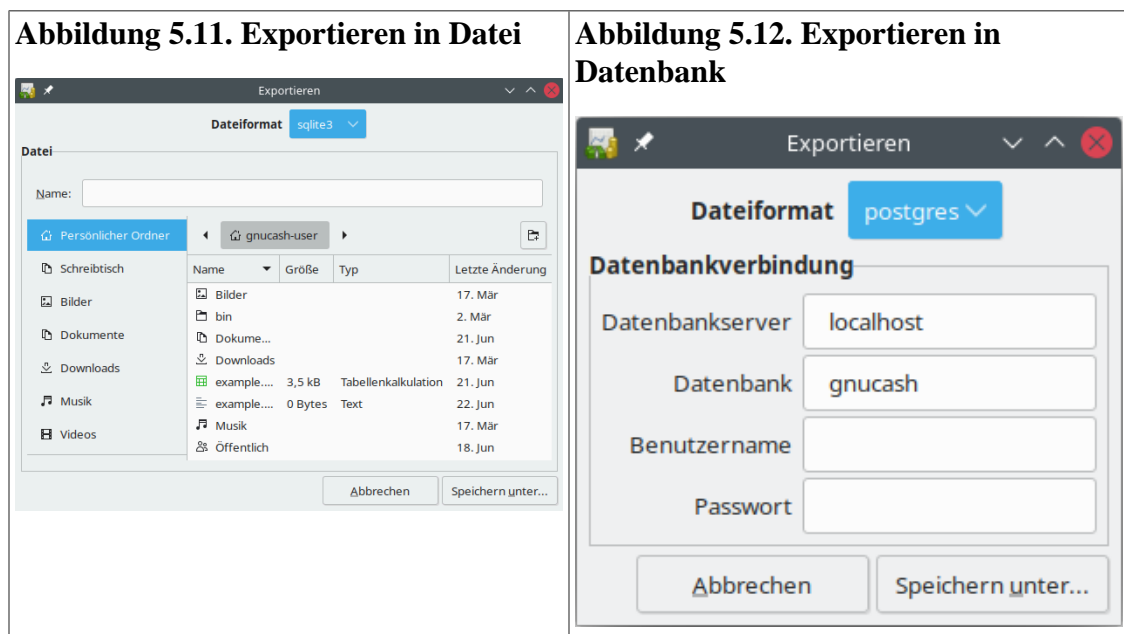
**Abbildung 5.11. Exportieren in Datei**

Exportieren

Dateiformat sqlite3

Datei

Name:

Persönlicher Ordner
Schreibtisch
Bilder
Dokumente
Downloads
Musik
Videos

gnucash-user

| Name | Größe | Typ | Letzte Änderung |
|---|---|---|---|
| Bilder | | | 17. Mär |
| bin | | | 2. Mär |
| Dokume… | | | 21. Jun |
| Downloads | | | 17. Mär |
| example.… | 3,5 kB | Tabellenkalkulation | 21. Jun |
| example.… | 0 Bytes | Text | 22. Jun |
| Musik | | | 17. Mär |
| Öffentlich | | | 18. Jun |

Abbrechen Speichern unter…

**Abbildung 5.12. Exportieren in Datenbank**

Exportieren

Dateiformat postgres

Datenbankverbindung

Datenbankserver localhost
Datenbank gnucash
Benutzername
Passwort

Abbrechen Speichern unter…